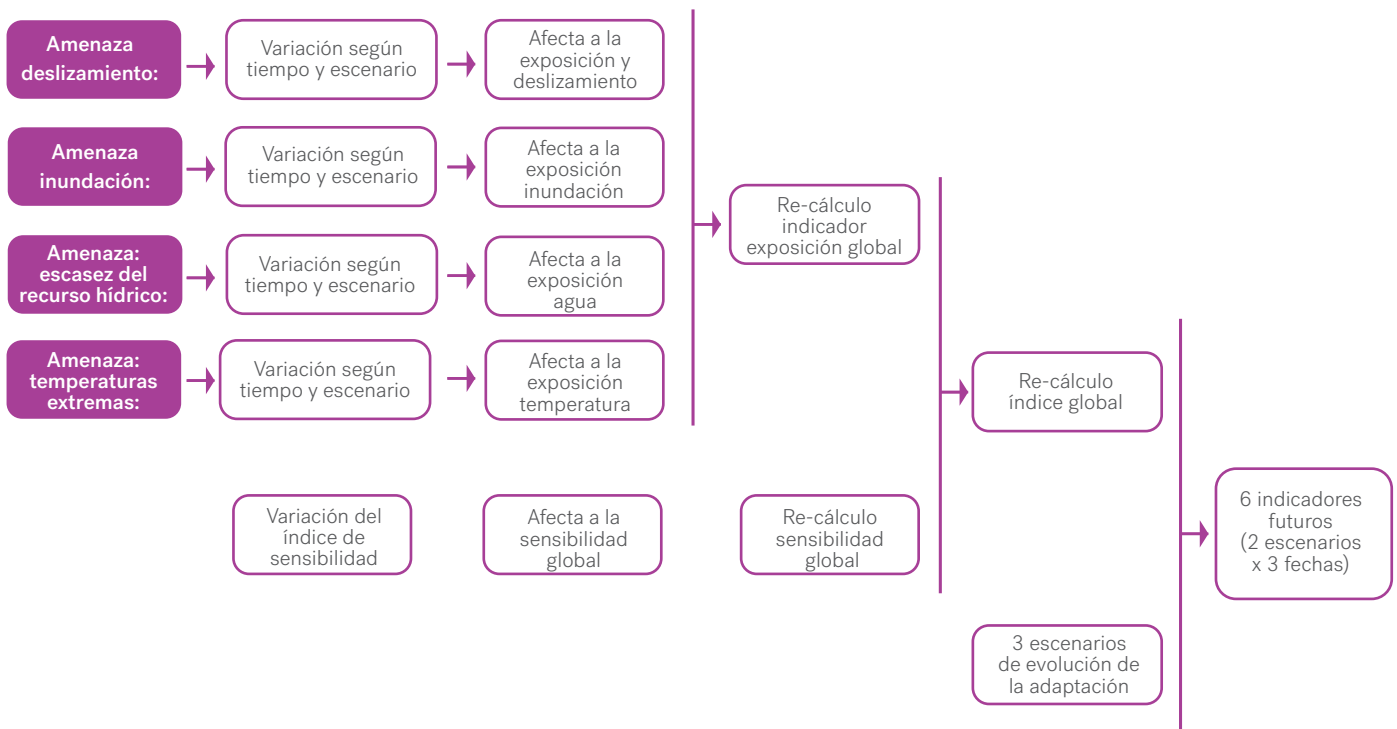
Amenaza deslizamiento:

Variación según tiempo y escenario

Afecta a la exposición y deslizamiento

Amenaza inundación:

Variación según tiempo y escenario

Afecta a la exposición inundación

Amenaza: escasez del recurso hídrico:

Variación según tiempo y escenario

Afecta a la exposición agua

Amenaza: temperaturas extremas:

Variación según tiempo y escenario

Afecta a la exposición temperatura

Re-cálculo indicador exposición global

Re-cálculo índice global

Variación del índice de sensibilidad

Afecta a la sensibilidad global

Re-cálculo sensibilidad global

6 indicadores futuros (2 escenarios x 3 fechas)

3 escenarios de evolución de la adaptación